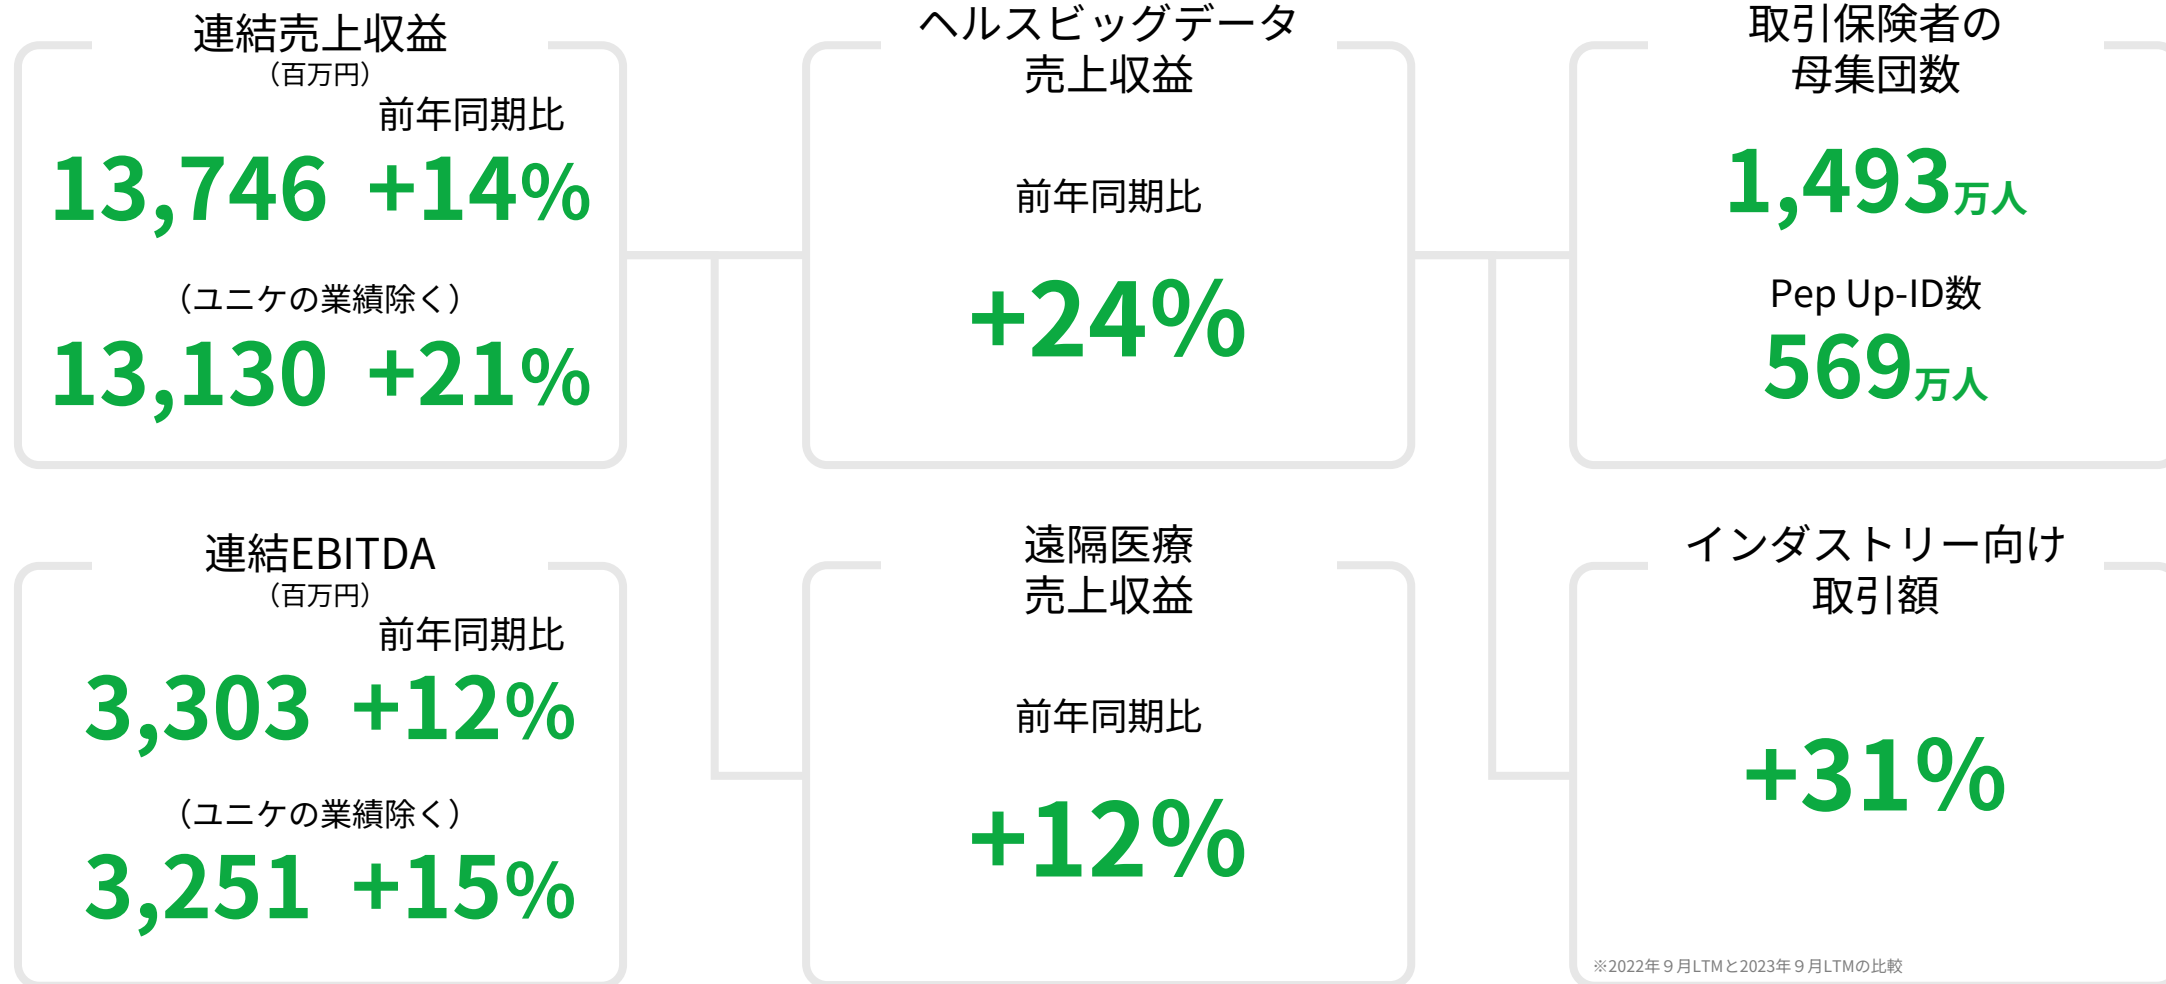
連結売上収益
（百万円）
前年同期比
13,746 +14%
（ユニケの業績除く）
13,130 +21%

連結EBITDA
（百万円）
前年同期比
3,303 +12%
（ユニケの業績除く）
3,251 +15%

ヘルスビッグデータ
売上収益
前年同期比
+24%

遠隔医療
売上収益
前年同期比
+12%

取引保険者の
母集団数
1,493万人
Pep Up-ID数
569万人

インダストリー向け
取引額
+31%

※2022年９月LTMと2023年９月LTMの比較